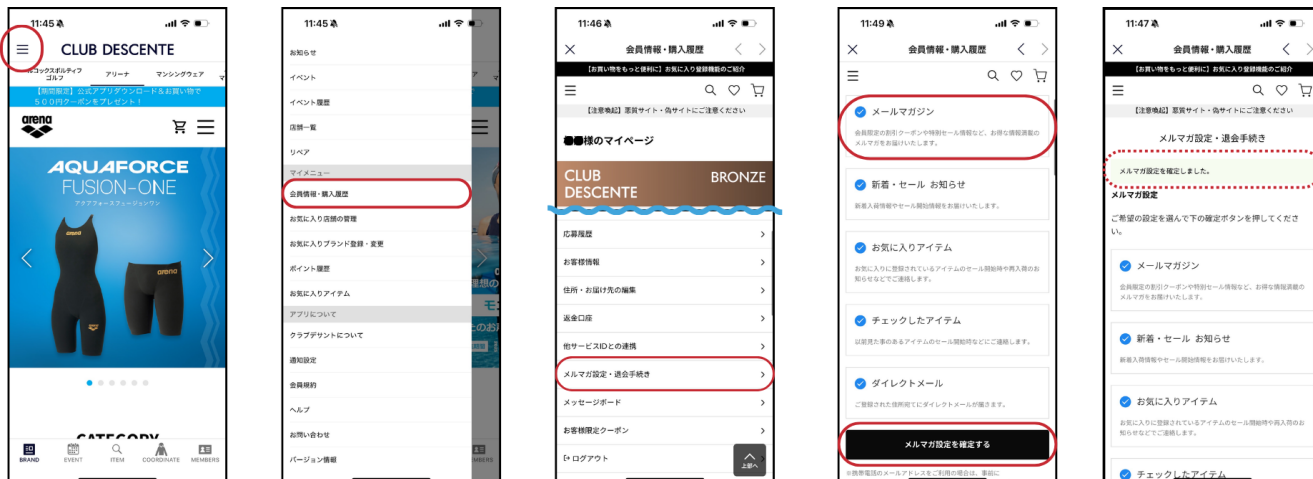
11:45
CLUB DESCENTE
ルコックスポルティフ ゴルフ アリーナ マンシングウェア
【期間限定】公式アプリダウンロード＆お買い物で500円クーポンをプレゼント！
arena
AQUAFORCE
FUSION-ONE
アクアフォースフュージョンワン
CATEGORY
BRAND EVENT ITEM COORDINATE MEMBERS

11:45
お知らせ
イベント
イベント履歴
店舗一覧
リペア
マイメニュー
会員情報・購入履歴
お気に入り店舗の管理
お気に入りブランド登録・変更
ポイント履歴
お気に入りアイテム
アプリについて
クラブデサントについて
通知設定
会員規約
ヘルプ
お問い合わせ
バージョン情報
MEMBERS

11:46
会員情報・購入履歴
【お買い物をもっと便利に】お気に入り登録機能のご紹介
【注意喚起】悪質サイト・偽サイトにご注意ください
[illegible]様のマイページ
CLUB DESCENTE
BRONZE
応募履歴
お客様情報
住所・お届け先の編集
返金口座
他サービスIDとの連携
メルマガ設定・退会手続き
メッセージボード
お客様限定クーポン
ログアウト
上部へ

11:49
会員情報・購入履歴
メールマガジン
会員限定の割引クーポンや特別セール情報など、お得な情報満載のメルマガをお届けいたします。
新着・セール お知らせ
新着入荷情報やセール開始情報をお届けいたします。
お気に入りアイテム
お気に入りに登録されているアイテムのセール開始時や再入荷のお知らせなどでご連絡します。
チェックしたアイテム
以前見た事のあるアイテムのセール開始時などにご連絡します。
ダイレクトメール
ご登録された住所宛てにダイレクトメールが届きます。
メルマガ設定を確定する
※携帯電話のメールアドレスをご利用の場合は、事前に

11:47
会員情報・購入履歴
【お買い物をもっと便利に】お気に入り登録機能のご紹介
【注意喚起】悪質サイト・偽サイトにご注意ください
メルマガ設定・退会手続き
メルマガ設定を確定しました。
メルマガ設定
ご希望の設定を選んで下の確定ボタンを押してください。
メールマガジン
会員限定の割引クーポンや特別セール情報など、お得な情報満載のメルマガをお届けいたします。
新着・セール お知らせ
新着入荷情報やセール開始情報をお届けいたします。
お気に入りアイテム
お気に入りに登録されているアイテムのセール開始時や再入荷のお知らせなどでご連絡します。
チェックしたアイテム